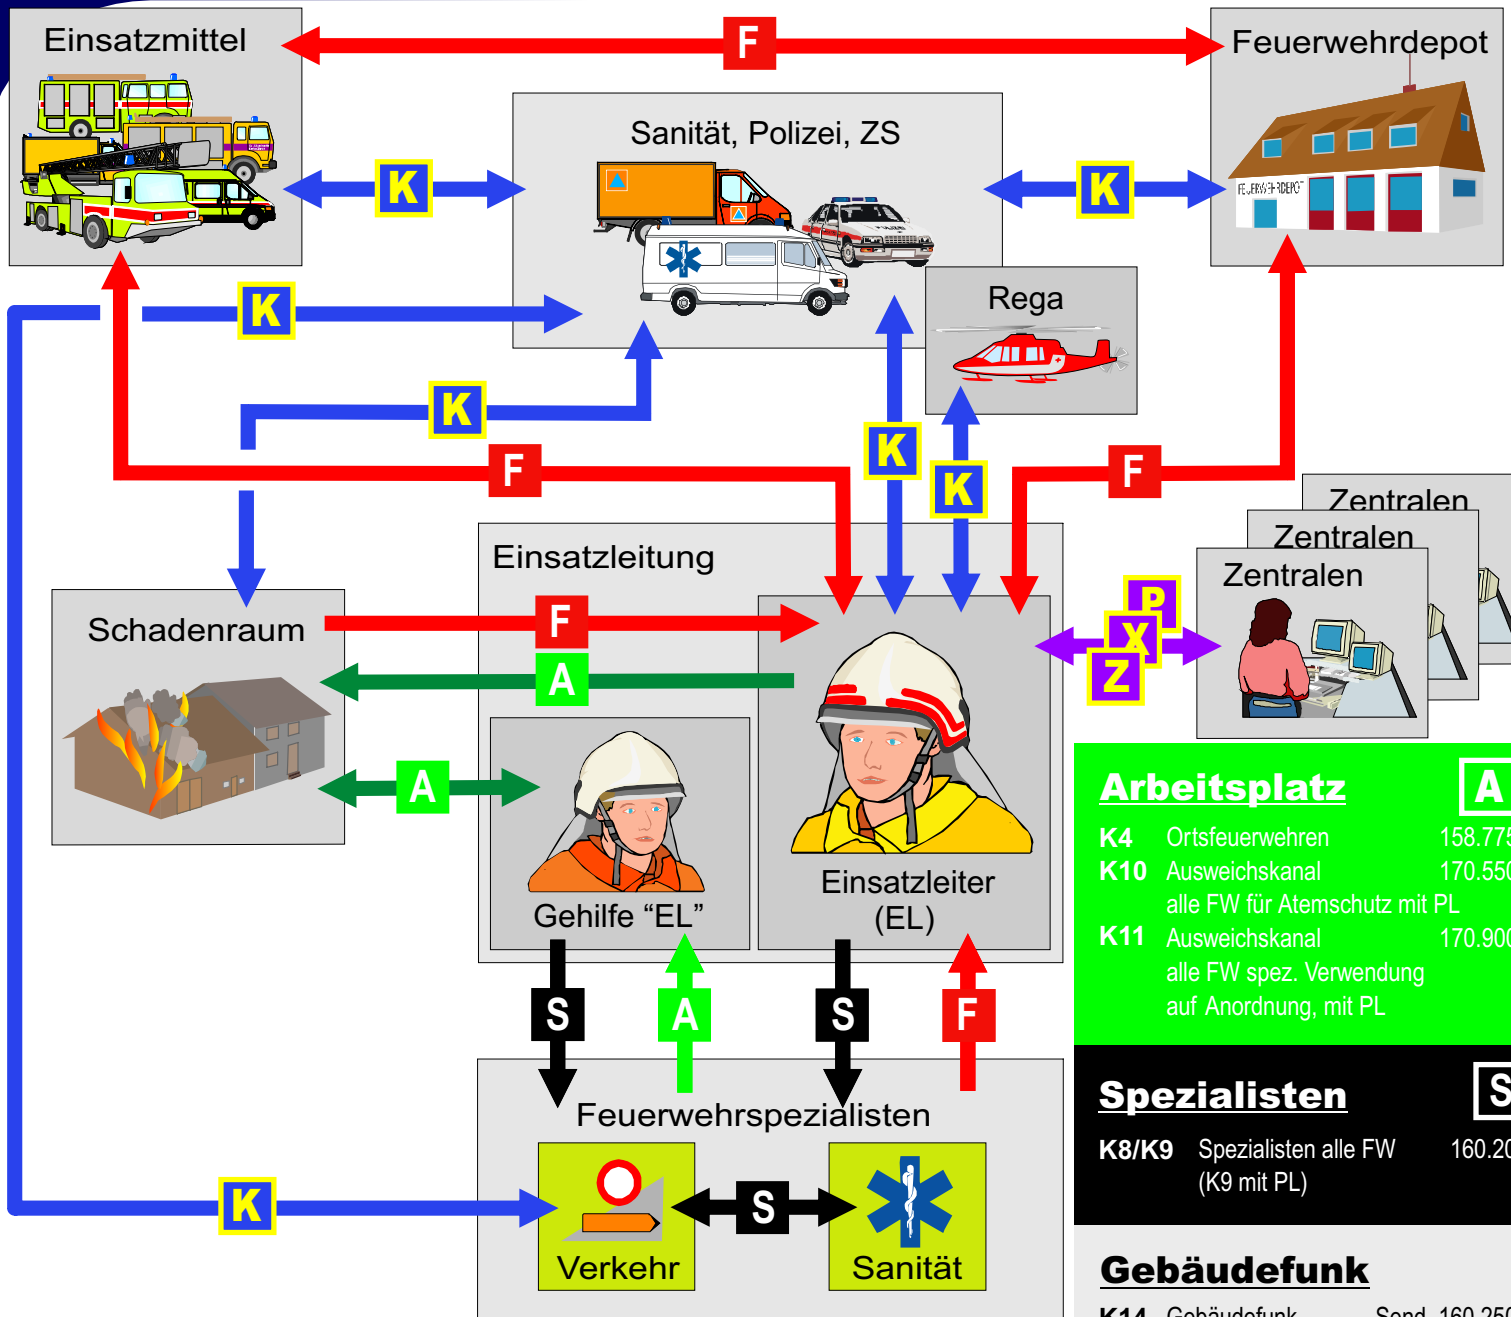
Einsatzmittel

F

Feuerwehrdepot

FEUERWEHRDEPOT

Sanität, Polizei, ZS

K

K

K

Rega

K

K

F

K

F

K

Zentralen

Zentralen

Zentralen

Einsatzleitung

Schadenraum

F

P

X

Z

A

A

Arbeitsplatz A

K4 Ortsfeuerwehren 158.77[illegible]

K10 Ausweichskanal 170.55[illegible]

alle FW für Atemschutz mit PL

K11 Ausweichskanal 170.90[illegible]

alle FW spez. Verwendung auf Anordnung, mit PL

Gehilfe “EL”

Einsatzleiter (EL)

S

A

S

F

Feuerwehrspezialisten

Spezialisten S

K8/K9 Spezialisten alle FW (K9 mit PL) 160.2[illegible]

K

S

Verkehr

Sanität

Gebäudefunk

K14 Gebäudefunk Send. 160.25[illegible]